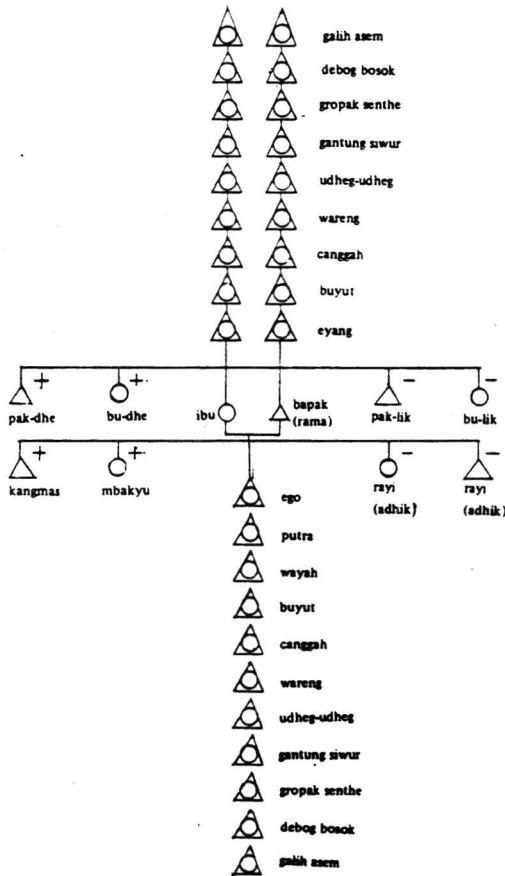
galih asem
debog bosok
gropak senthe
gantung siwur
udheg-udheg
wareng
canggah
buyut
eyang

+ pak-dhe
+ bu-dhe
ibu
bapak (rama)
− pak-lik
− bu-lik

+ kangmas
+ mbakyu
− rayi (adhik)
− rayi (adhik)

ego
putra
wayah
buyut
canggah
wareng
udheg-udheg
gantung siwur
gropak senthe
debog bosok
galih asem